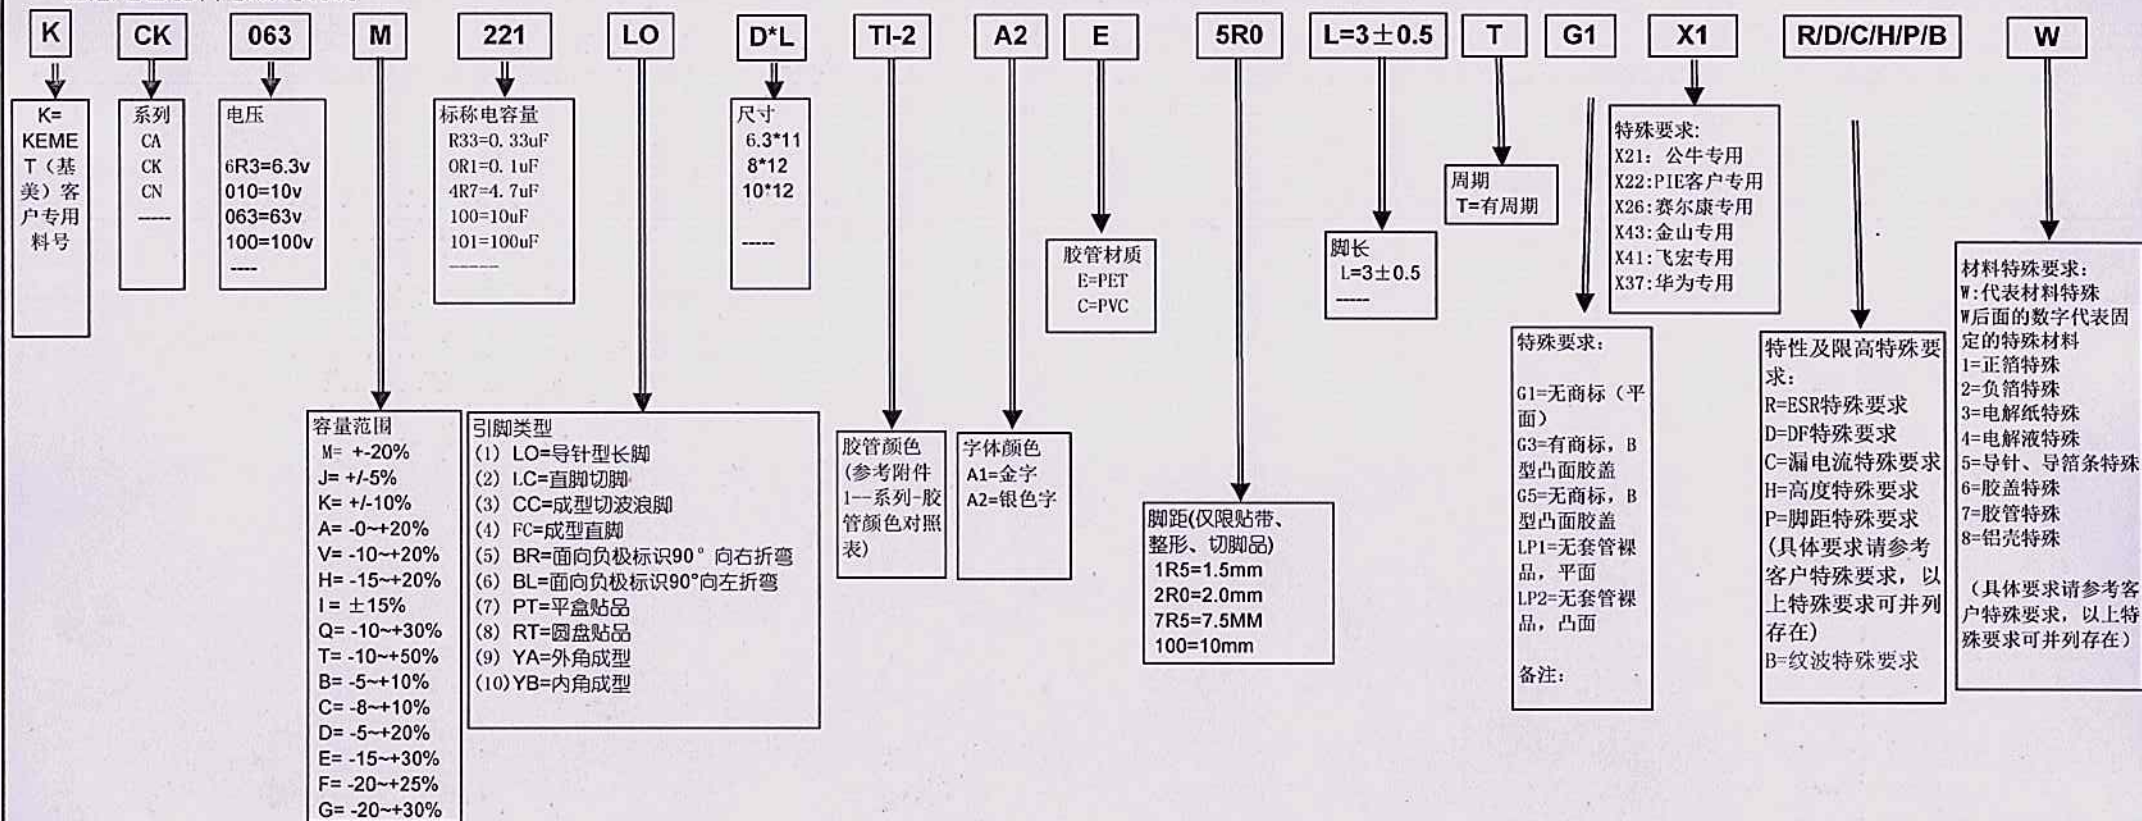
K CK 063 M 221 LO D*L TI-2 A2 E 5R0 L=3±0.5 T G1 X1 R/D/C/H/P/B W

K=KEMET（基美）客户专用料号

系列
CA
CK
CN
-----

电压
6R3=6.3v
010=10v
063=63v
100=100v
----

标称电容量
R33=0.33uF
0R1=0.1uF
4R7=4.7uF
100=10uF
101=100uF
------

尺寸
6.3*11
8*12
10*12
-----

胶管材质
E=PET
C=PVC

脚长
L=3±0.5
-----

周期
T=有周期

特殊要求:
X21：公牛专用
X22:PIE客户专用
X26:赛尔康专用
X43:金山专用
X41:飞宏专用
X37:华为专用

材料特殊要求：
W:代表材料特殊
W后面的数字代表固定的特殊材料
1=正箔特殊
2=负箔特殊
3=电解纸特殊
4=电解液特殊
5=导针、导箔条特殊
6=胶盖特殊
7=胶管特殊
8=铝壳特殊

（具体要求请参考客户特殊要求，以上特殊要求可并列存在）

特殊要求：

G1=无商标（平面）
G3=有商标，B型凸面胶盖
G5=无商标，B型凸面胶盖
LP1=无套管裸品，平面
LP2=无套管裸品，凸面

备注：

特性及限高特殊要求：
R=ESR特殊要求
D=DF特殊要求
C=漏电流特殊要求
H=高度特殊要求
P=脚距特殊要求
（具体要求请参考客户特殊要求，以上特殊要求可并列存在）
B=纹波特殊要求

容量范围
M= +-20%
J= +/-5%
K= +/-10%
A= -0~+20%
V= -10~+20%
H= -15~+20%
I = ±15%
Q= -10~+30%
T= -10~+50%
B= -5~+10%
C= -8~+10%
D= -5~+20%
E= -15~+30%
F= -20~+25%
G= -20~+30%

引脚类型
(1) LO=导针型长脚
(2) LC=直脚切脚
(3) CC=成型切波浪脚
(4) FC=成型直脚
(5) BR=面向负极标识90° 向右折弯
(6) BL=面向负极标识90°向左折弯
(7) PT=平盘贴品
(8) RT=圆盘贴品
(9) YA=外角成型
(10) YB=内角成型

胶管颜色
(参考附件1--系列-胶管颜色对照表)

字体颜色
A1=金字
A2=银色字

脚距(仅限贴带、整形、切脚品)
1R5=1.5mm
2R0=2.0mm
7R5=7.5MM
100=10mm